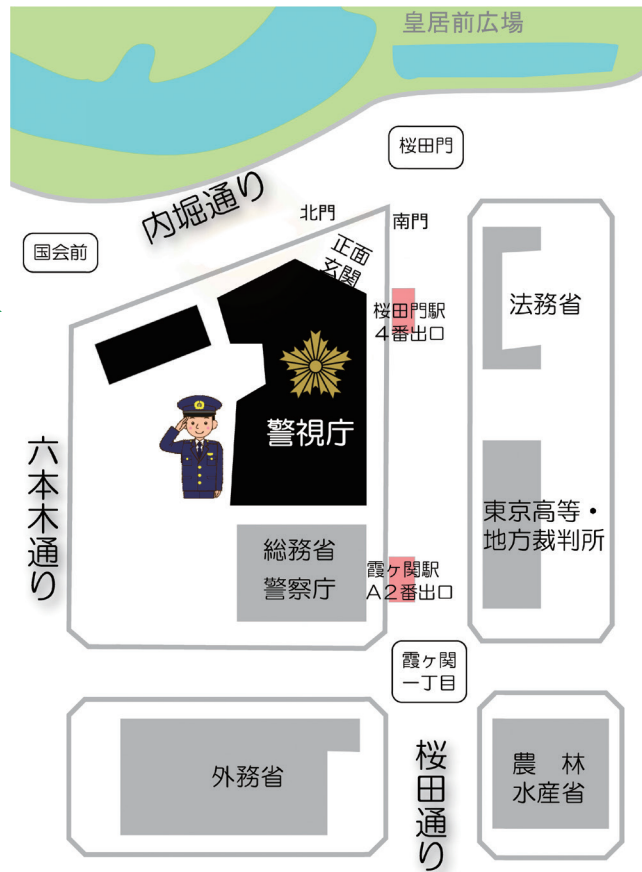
皇居前広場

桜田門

内堀通り

北門

南門

国会前

正面玄関

桜田門駅
4番出口

法務省

警視庁

六本木通り

東京高等・地方裁判所

総務省
警察庁

霞ヶ関駅
A2番出口

霞ヶ関
一丁目

外務省

桜田通り

農 林
水産省